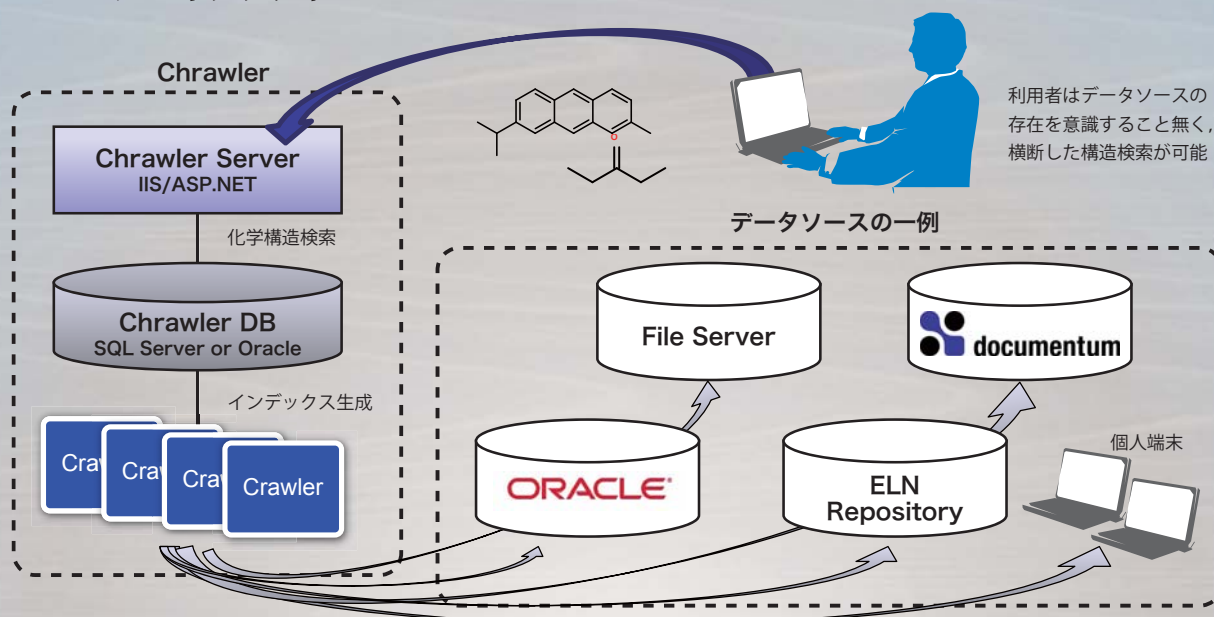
Chrawler

Chrawler Server
IIS/ASP.NET

化学構造検索

Chrawler DB
SQL Server or Oracle

インデックス生成

Crawler
Crawler
Crawler
Crawler

利用者はデータソースの存在を意識すること無く，横断した構造検索が可能

データソースの一例

File Server

documentum

ORACLE

ELN Repository

個人端末